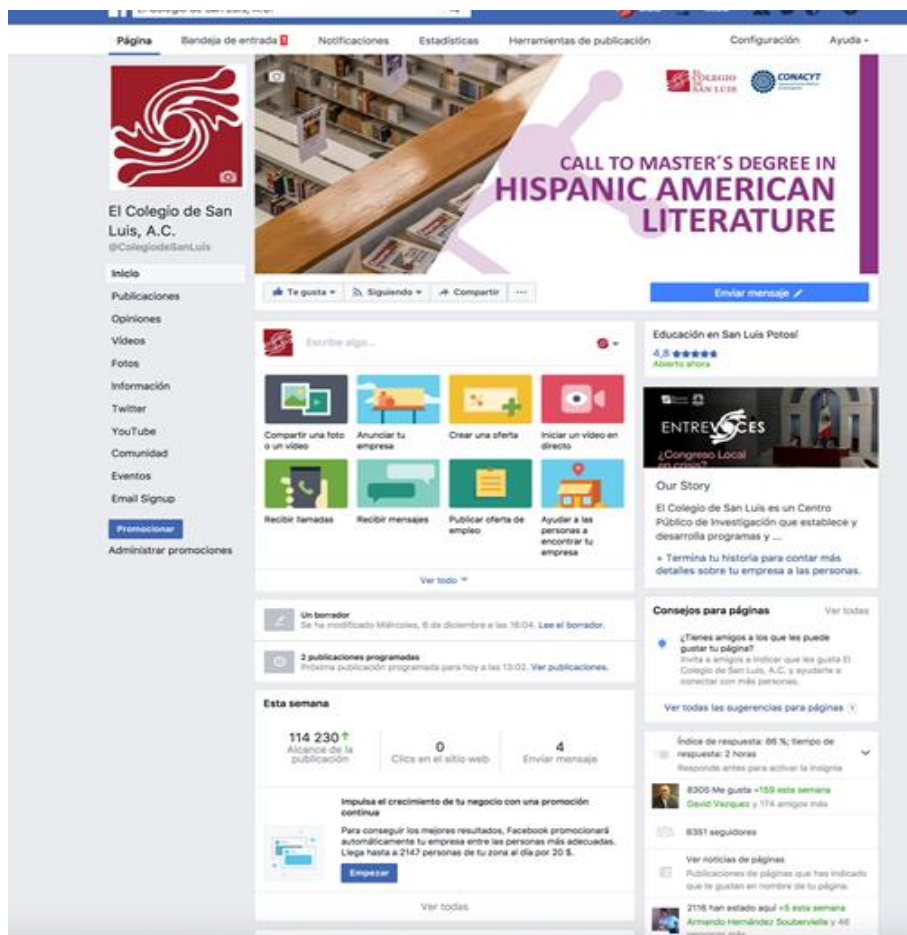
Página Bandeja de entrada Notificaciones Estadísticas Herramientas de publicación Configuración Ayuda

El Colegio de San Luis

CONACYT

CALL TO MASTER´S DEGREE IN HISPANIC AMERICAN LITERATURE

El Colegio de San Luis, A.C.
@ColegiodeSanLuis

Inicio
Publicaciones
Opiniones
Videos
Fotos
Información
Twitter
YouTube
Comunidad
Eventos
Email Signup

Promocionar
Administrar promociones

Te gusta Siguiendo Compartir ···

Enviar mensaje

Escribe algo...

Compartir una foto o un video
Anunciar tu empresa
Crear una oferta
Iniciar un video en directo
Recibir llamadas
Recibir mensajes
Publicar oferta de empleo
Ayudar a las personas a encontrar tu empresa

Ver todo

Un borrador
Se ha modificado Miércoles, 6 de diciembre a las 16:04. Lee el borrador.

2 publicaciones programadas
Próxima publicación programada para hoy a las 13:02. Ver publicaciones.

Esta semana

114 230
Alcance de la publicación

0
Clics en el sitio web

4
Enviar mensaje

Impulsa el crecimiento de tu negocio con una promoción continua
Para conseguir los mejores resultados, Facebook promocionará automáticamente tu empresa entre las personas más adecuadas. Llega hasta a 2147 personas de tu zona al día por 20 $.

Empezar

Ver todas

Educación en San Luis Potosí
4,8
Abierto ahora

ENTREVOCES
¿Congreso Local en crisis?

Our Story
El Colegio de San Luis es un Centro Público de Investigación que establece y desarrolla programas y ...
+ Termina tu historia para contar más detalles sobre tu empresa a las personas.

Consejos para páginas Ver todas
¿Tienes amigos a los que les puede gustar tu página?
Invita a amigos a indicar que les gusta El Colegio de San Luis, A.C. y ayúdarte a conectar con más personas.
Ver todas las sugerencias para páginas

Índice de respuesta: 86 %; tiempo de respuesta: 2 horas
Responde antes para activar la insignia

8305 Me gusta +159 esta semana
David Vazquez y 174 amigos más

8351 seguidores

Ver noticias de páginas
Publicaciones de páginas que has indicado que te gustan en nombre de tu página.

2116 han estado aquí +5 esta semana
Armando Hernández Soubervielle y 46 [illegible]